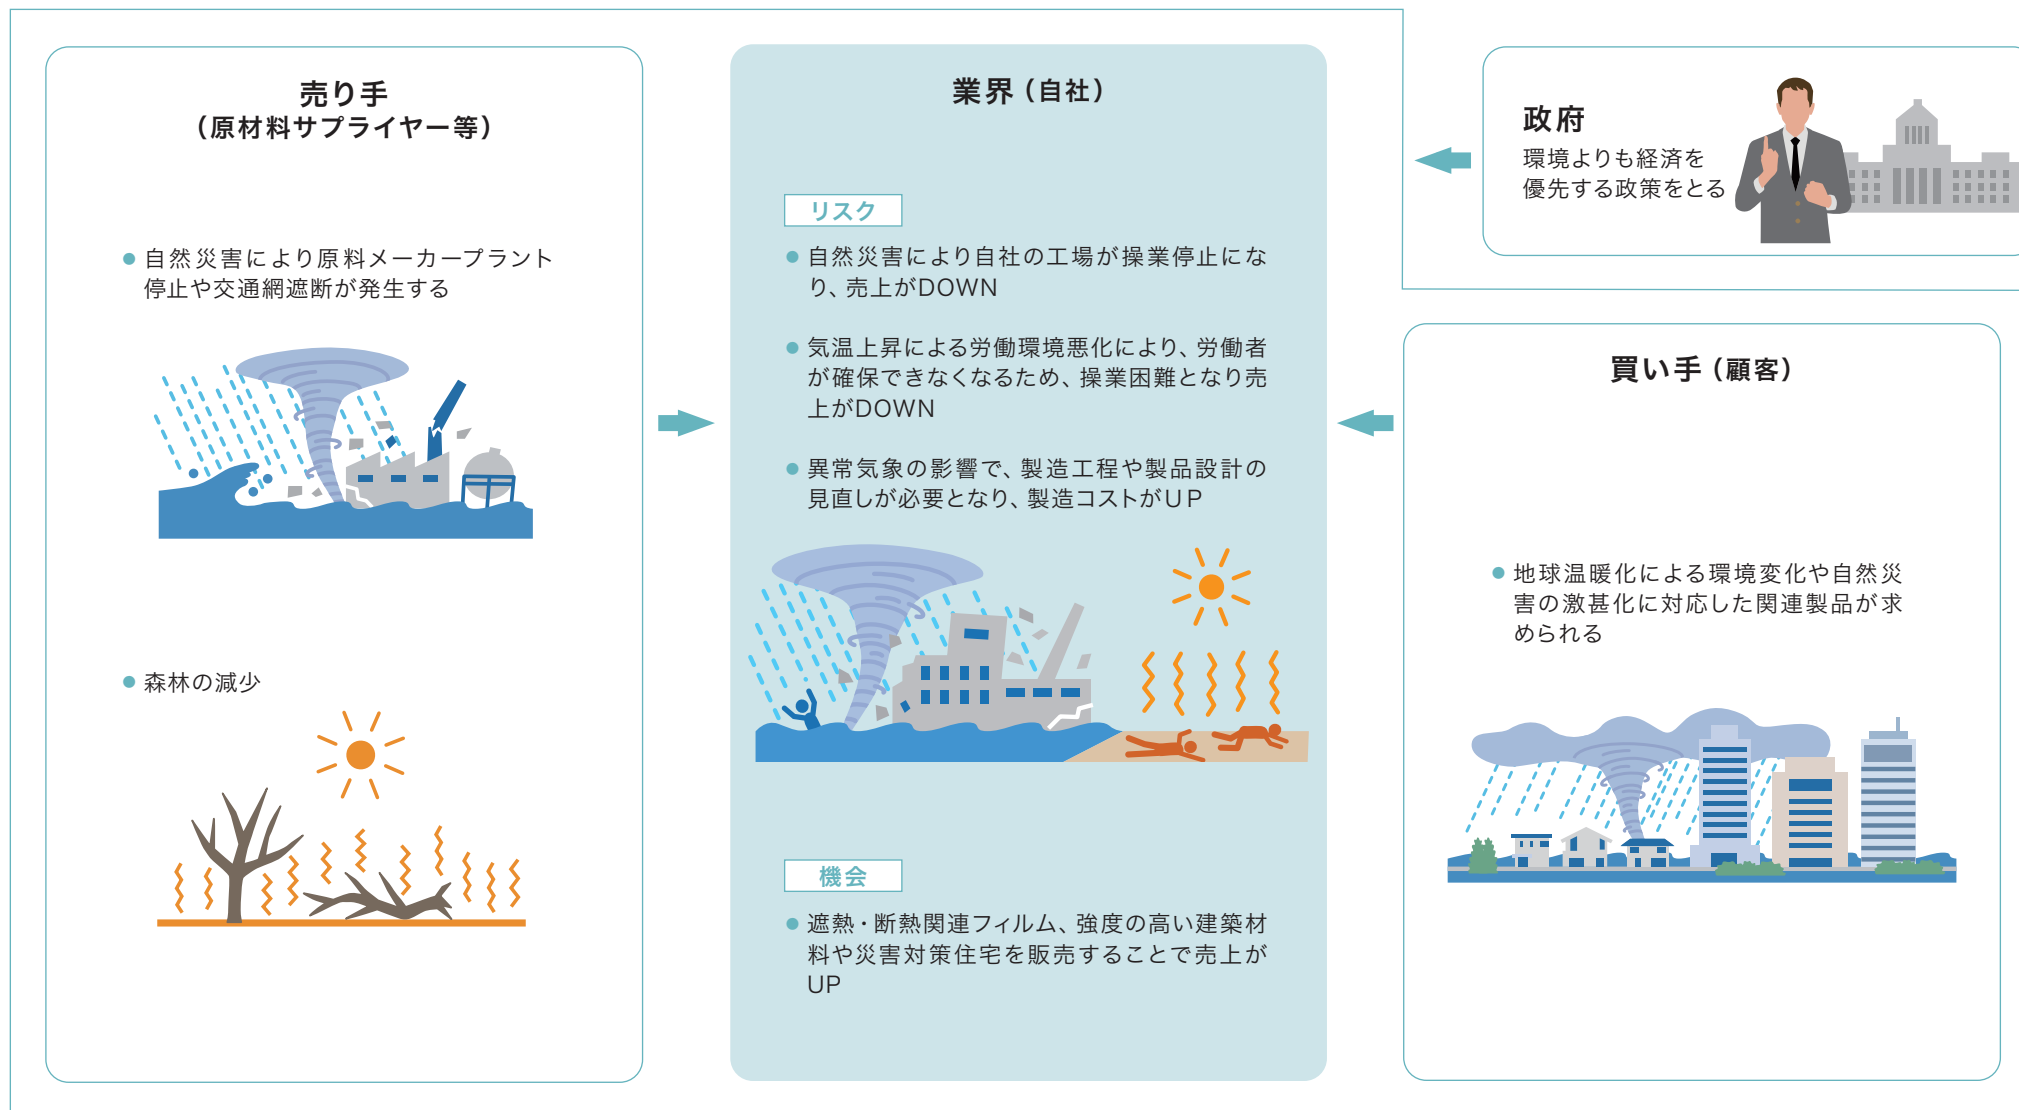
売り手
（原材料サプライヤー等）

● 自然災害により原料メーカープラント停止や交通網遮断が発生する

● 森林の減少

業界（自社）

リスク

● 自然災害により自社の工場が操業停止になり、売上がDOWN

● 気温上昇による労働環境悪化により、労働者が確保できなくなるため、操業困難となり売上がDOWN

● 異常気象の影響で、製造工程や製品設計の見直しが必要となり、製造コストがUP

機会

● 遮熱・断熱関連フィルム、強度の高い建築材料や災害対策住宅を販売することで売上がUP

政府
環境よりも経済を優先する政策をとる

買い手（顧客）

● 地球温暖化による環境変化や自然災害の激甚化に対応した関連製品が求められる